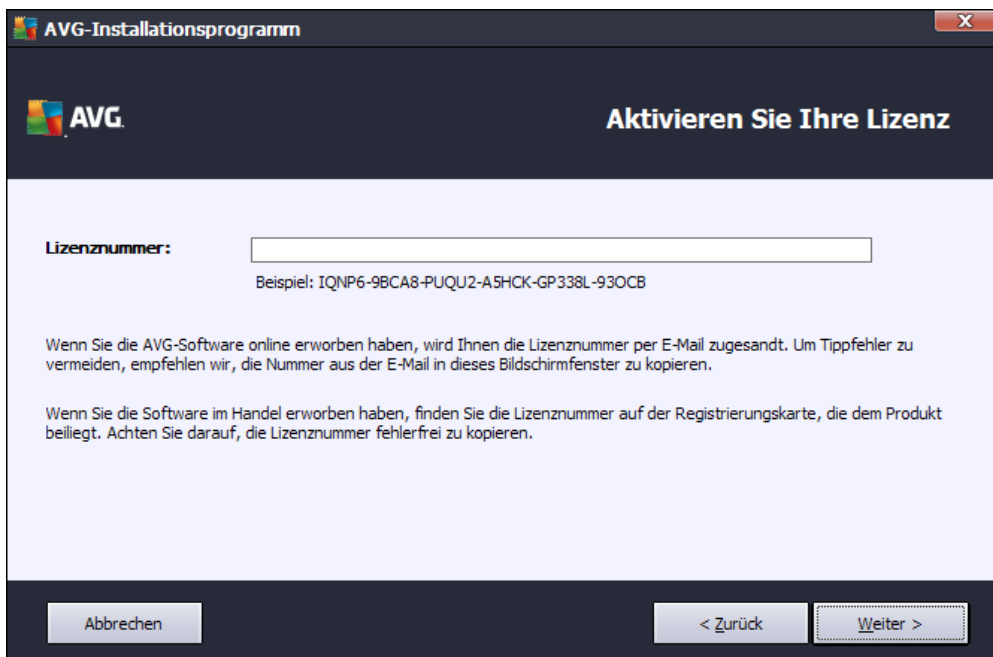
AVG-Installationsprogramm

AVG

Aktivieren Sie Ihre Lizenz

Lizenznummer:

Beispiel: IQNP6-9BCA8-PUQU2-A5HCK-GP338L-93OCB

Wenn Sie die AVG-Software online erworben haben, wird Ihnen die Lizenznummer per E-Mail zugesandt. Um Tippfehler zu vermeiden, empfehlen wir, die Nummer aus der E-Mail in dieses Bildschirmfenster zu kopieren.

Wenn Sie die Software im Handel erworben haben, finden Sie die Lizenznummer auf der Registrierungskarte, die dem Produkt beiliegt. Achten Sie darauf, die Lizenznummer fehlerfrei zu kopieren.

Abbrechen

< Zurück

Weiter >